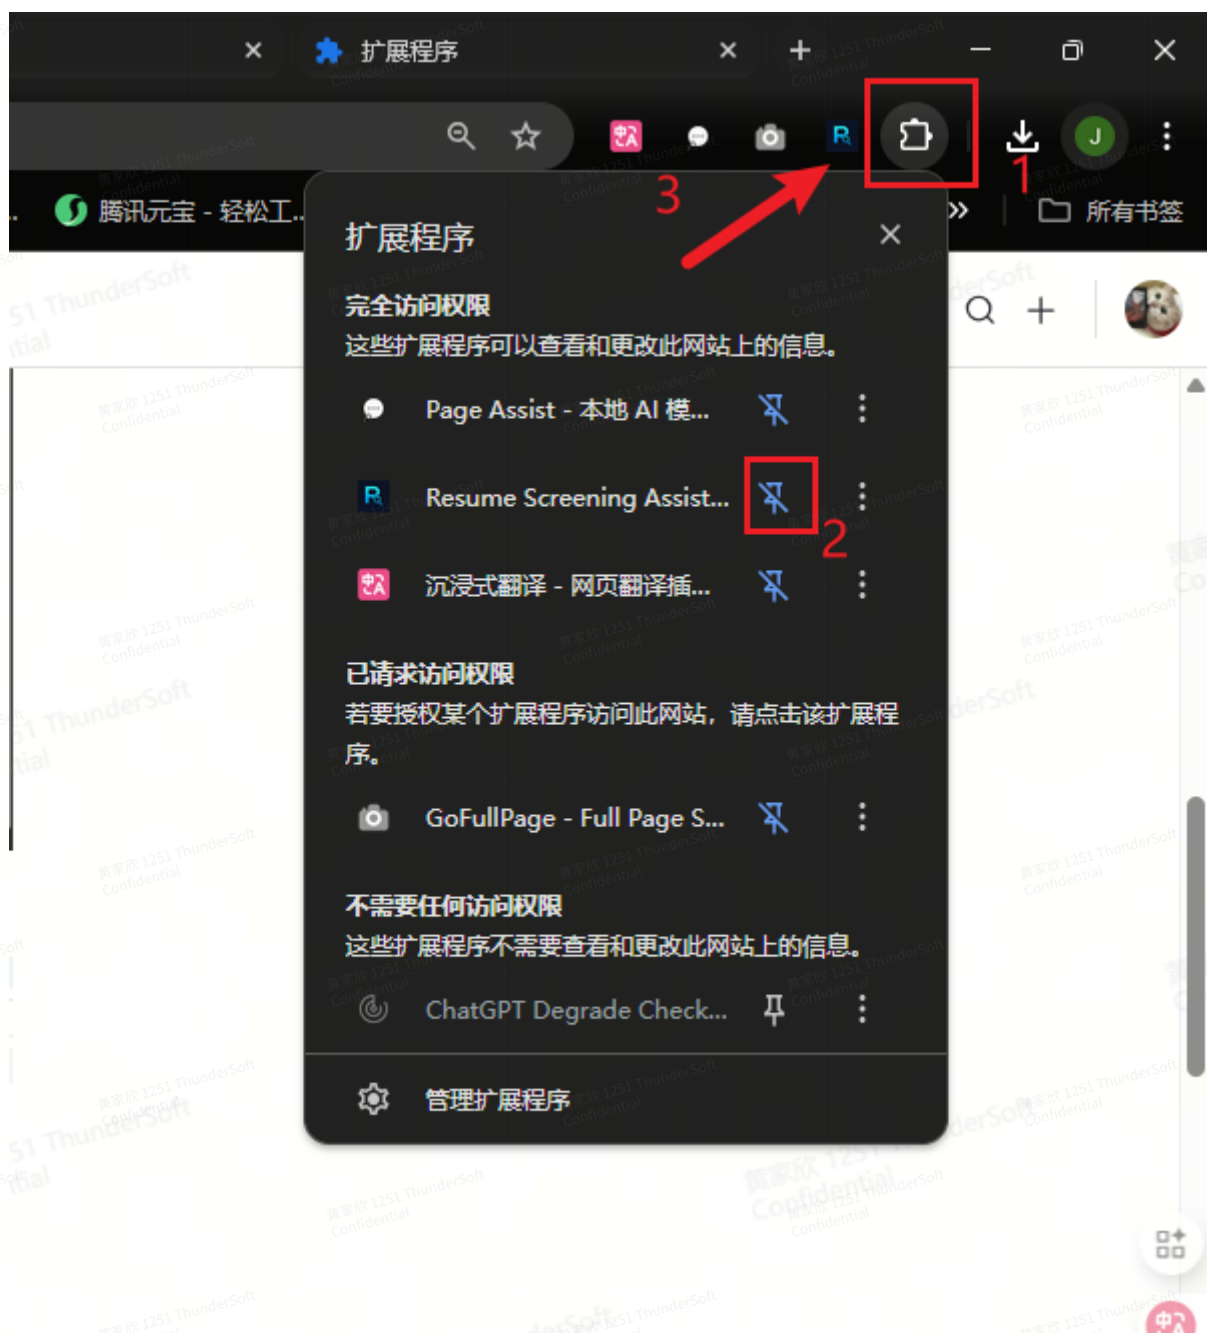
扩展程序

腾讯元宝 - 轻松工...

所有书签

3

1

扩展程序

完全访问权限
这些扩展程序可以查看和更改此网站上的信息。

Page Assist - 本地 AI 模...

Resume Screening Assist...

2

沉浸式翻译 - 网页翻译插...

已请求访问权限
若要授权某个扩展程序访问此网站，请点击该扩展程序。

GoFullPage - Full Page S...

不需要任何访问权限
这些扩展程序不需要查看和更改此网站上的信息。

ChatGPT Degrade Check...

管理扩展程序